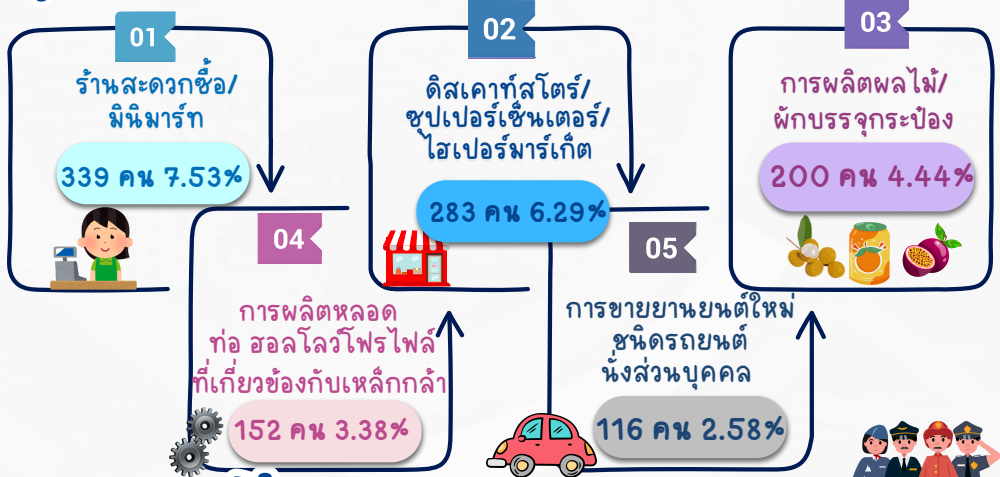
01

ร้านสะดวกซื้อ/ มินิมาร์ท

339 คน 7.53%

02

ดิสเคาท์สโตร์/ ซุปเปอร์เซ็นเตอร์/ ไฮเปอร์มาร์เก็ต

283 คน 6.29%

03

การผลิตผลไม้/ ผักบรรจุกระป๋อง

200 คน 4.44%

04

การผลิตหลอด ท่อ ฮอลโลว์โฟรไฟล์ ที่เกี่ยวข้องกับเหล็กกล้า

152 คน 3.38%

05

การขายยานยนต์ใหม่ ชนิดรถยนต์ นั่งส่วนบุคคล

116 คน 2.58%